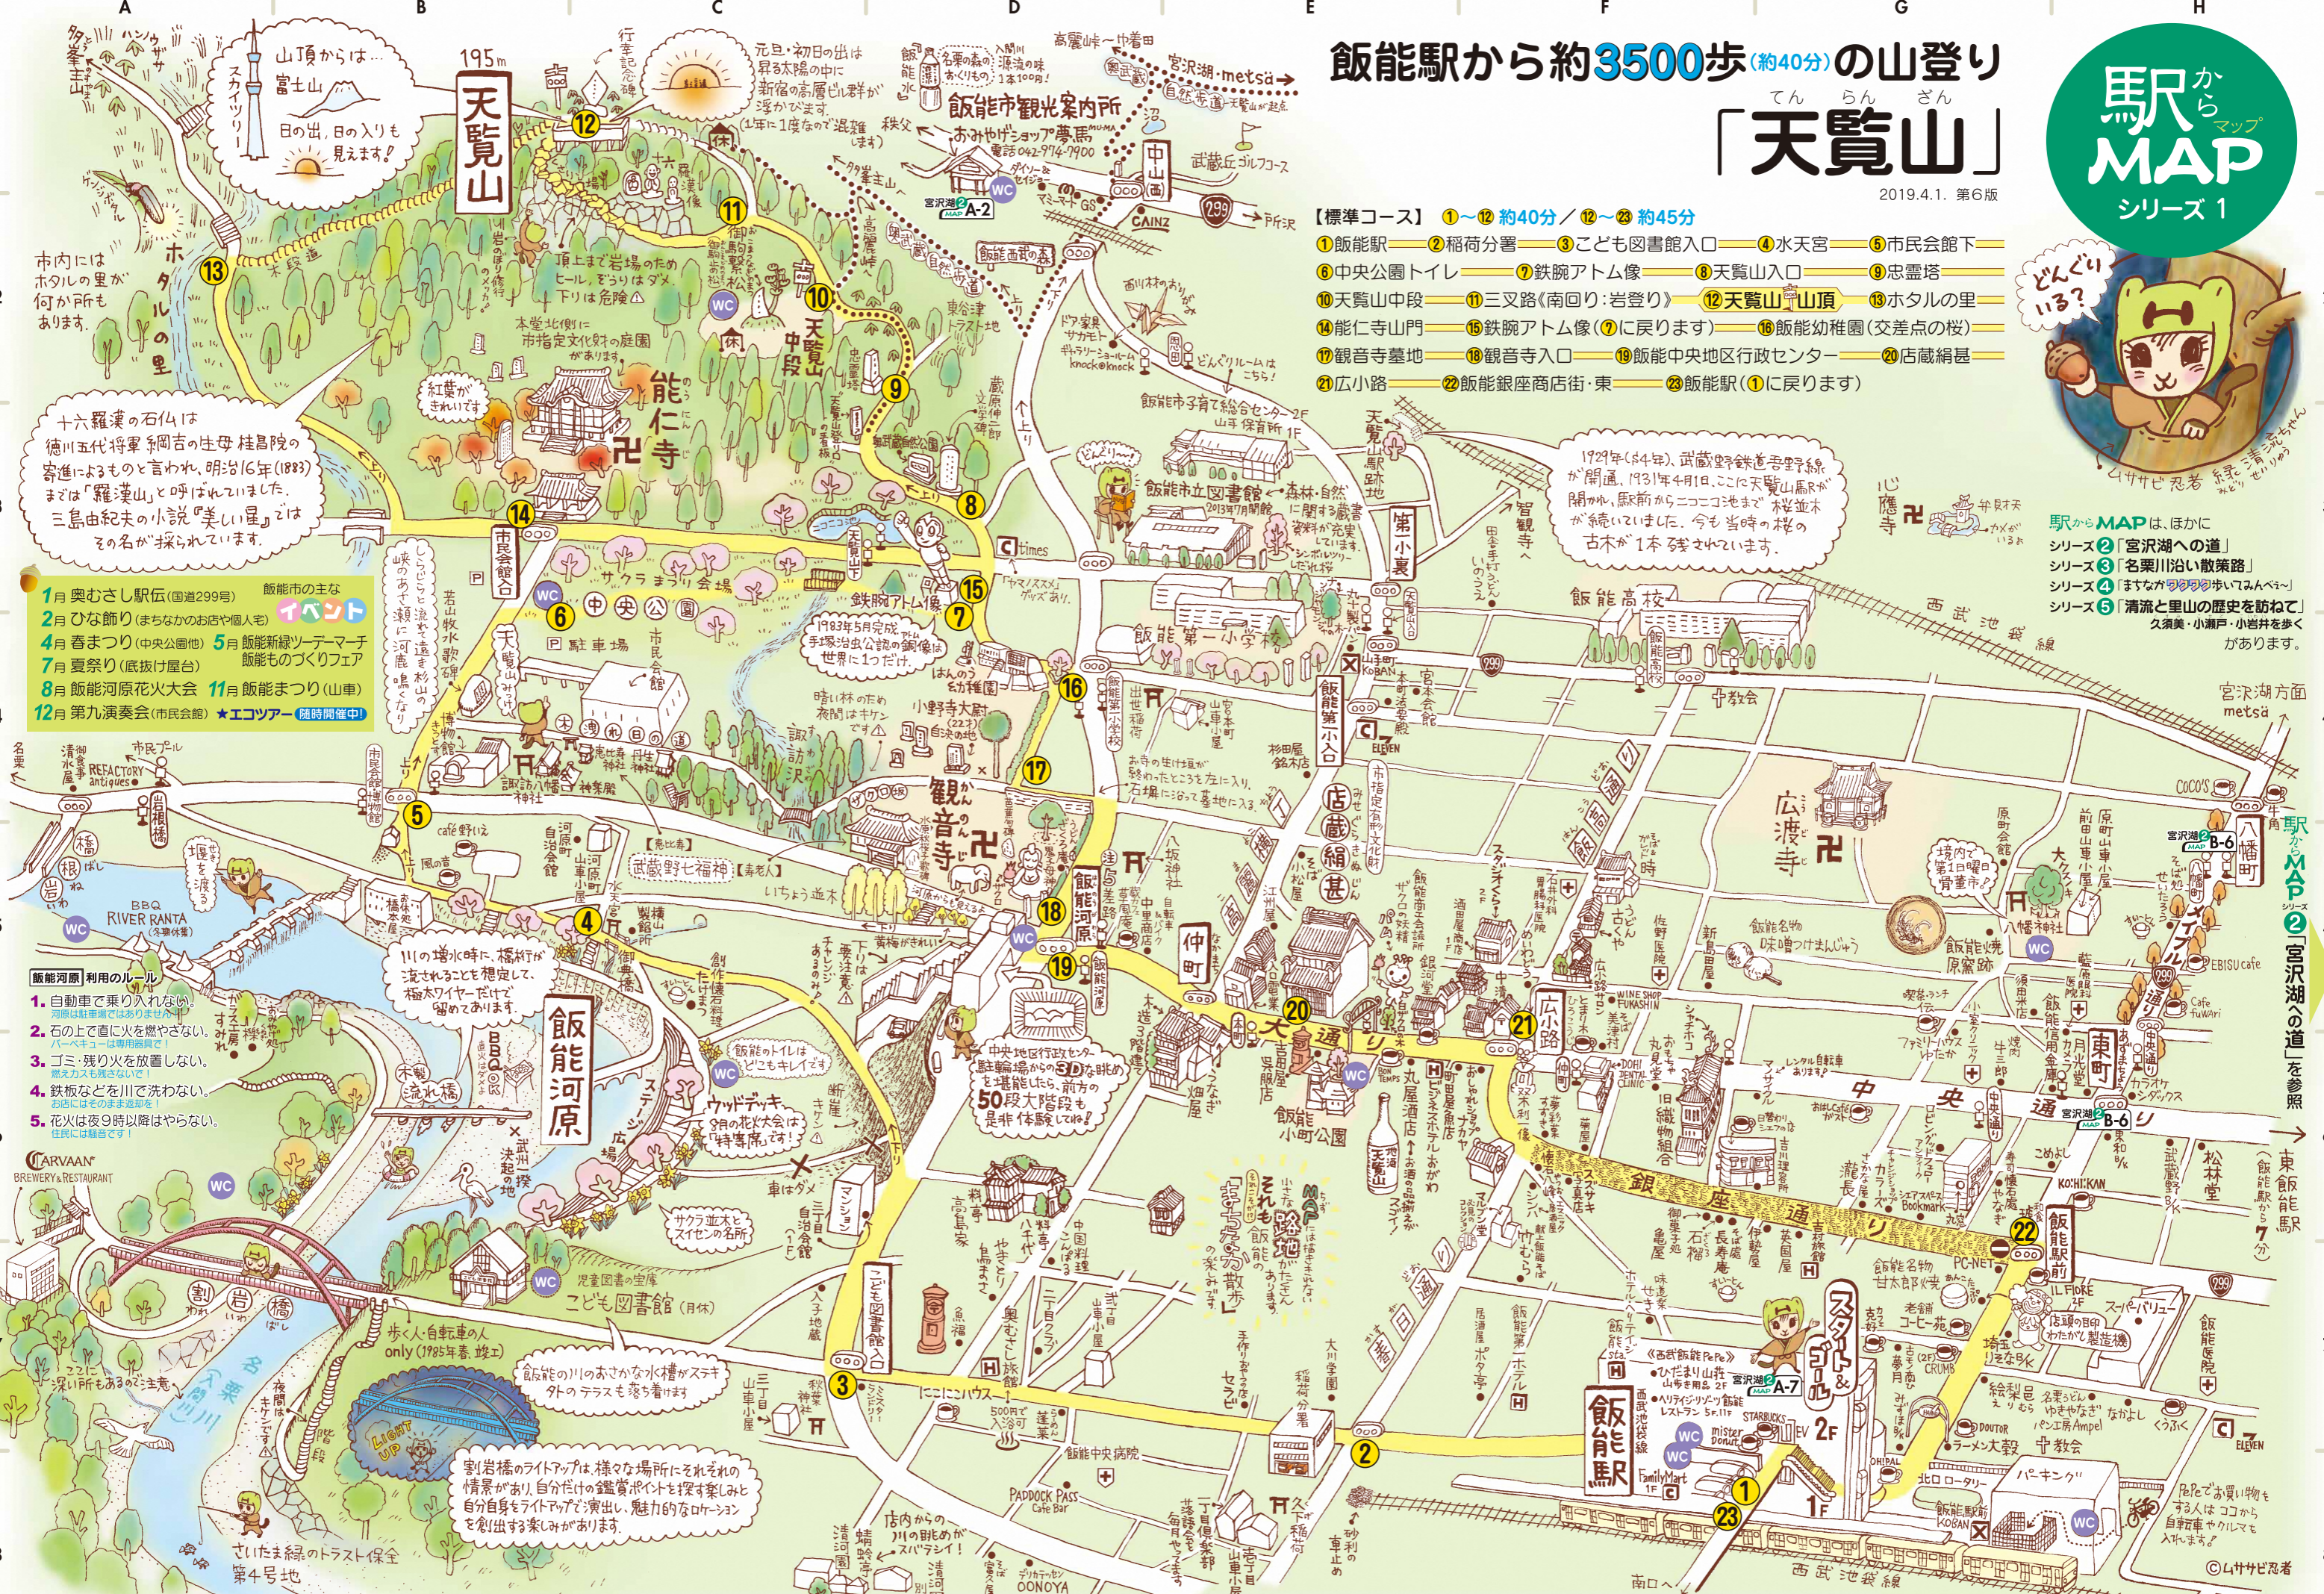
飯能駅から約3500歩(約40分)の山登り
「天覧山」
てんらんざん
2019.4.1. 第6版

駅からMAP
シリーズ 1

【標準コース】 ①〜⑫ 約40分 / ⑫〜㉓ 約45分
①飯能駅 ②稲荷分署 ③こども図書館入口 ④水天宮 ⑤市民会館下
⑥中央公園トイレ ⑦鉄腕アトム像 ⑧天覧山入口 ⑨忠霊塔
⑩天覧山中段 ⑪三叉路《南回り:岩登り》 ⑫天覧山 山頂 ⑬ホタルの里
⑭能仁寺山門 ⑮鉄腕アトム像(⑦に戻ります) ⑯飯能幼稚園(交差点の桜)
⑰観音寺墓地 ⑱観音寺入口 ⑲飯能中央地区行政センター ⑳店蔵絹甚
㉑広小路 ㉒飯能銀座商店街・東 ㉓飯能駅(①に戻ります)

どんぐりいる?
ムササビ忍者 飯能すずちゃん

駅からMAPは、ほかに
シリーズ2「宮沢湖への道」
シリーズ3「名栗川沿い散策路」
シリーズ4「まちなかフラフラ歩いてみよう」
シリーズ5「清流と里山の歴史を訪ねて」 久須美・小瀬戸・小岩井を歩く
があります。

山頂からは…富士山
日の出、日の入りも見えます!
スカイツリー
195m
天覧山
元旦・初日の出は昇る太陽の中に新宿の高層ビル群が浮かびます。
飯能市観光案内所
おみやげショップ 夢蔵
宮沢湖・metsä
武蔵丘ゴルフコース
中山西
市内にはホタルの里が何か所もあります。
ホタルの里
頂上まで岩場の為ヒールやぞうりはダメ。下りは危険
天覧山中段
本堂北側に市指定史跡の庭園があります。
紅葉がきれいです
能仁寺
十六羅漢の石仏は徳川五代将軍 綱吉の生母 桂昌院の寄進によるものと言われ、明治16年(1883)までは「羅漢山」と呼ばれていました。三島由紀夫の小説『美しい星』にはその名が採られています。
飯能市立図書館
飯能市子育て総合センター
中央公園
駐車場
鉄腕アトム像
1983年5月完成 手塚治虫公認の銅像は世界に1つだけ。
飯能第一小学校
飯能高校
1929年(S4年)、武蔵野鉄道吾野線が開通。1931年4月1日、ここに天覧山駅が開かれ、駅前から二つ三つ目までの桜並木が続いていました。今も当時の桜の古木が1本残されています。
西武池袋線
広渡寺
観音寺
店蔵絹甚
中央地区行政センター 駐車場から50段の大階段を上る5D。
飯能河原
川の増水時に橋が流されることを想定して、橋木ワイヤーだけで留めてあります。
飯能河原 利用のルール
1. 自動車で乗り入れない
2. 石の上で直に火を燃やさない。
3. ゴミ・残り火を放置しない。
4. 鉄板などを川で洗わない。
5. 花火は夜9時以降はやらない。
飯能市の主なイベント
1月 奥むさし駅伝 2月 ひな飾り 4月 春まつり 5月 飯能新緑ツーデーマーチ 飯能ものづくりフェア 7月 夏祭り 8月 飯能河原花火大会 11月 飯能まつり 12月 第九演奏会 ★エコツアー 随時開催中!
割岩橋
名栗川(入間川)
こども図書館
歩く人・自転車のみ only
割岩橋のライトアップは様々な場所にそれぞれの情景があり、自分だけの鑑賞ポイントを探す楽しみと自分自身をライトアップで演出し、魅力的なロケーションを創出する楽しみがあります。
さいたま緑のトラスト保全第4号地
飯能の川のおさかな水槽がステキ 外のテラスも居心地いい
大通り
仲町
広小路
銀座通り
中央通り
東町
飯能駅
飯能駅前
スタート&ゴール
八幡町
宮沢湖への道を参照
東飯能駅(徒歩7分)
Suzuki
西武池袋線
©ムササビ忍者